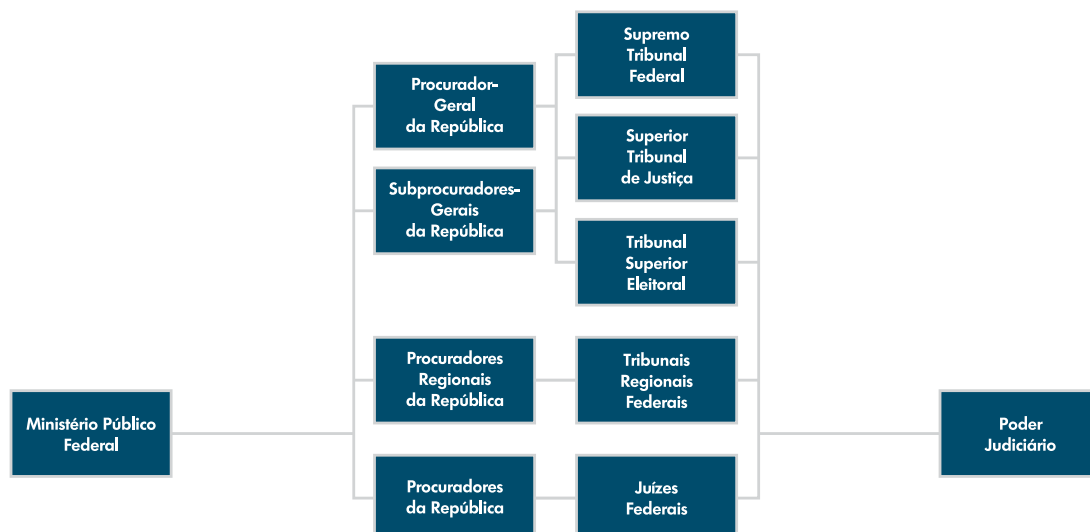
Ministério Público Federal

Procurador-Geral da República

Subprocuradores-Gerais da República

Procuradores Regionais da República

Procuradores da República

Supremo Tribunal Federal

Superior Tribunal de Justiça

Tribunal Superior Eleitoral

Tribunais Regionais Federais

Juízes Federais

Poder Judiciário